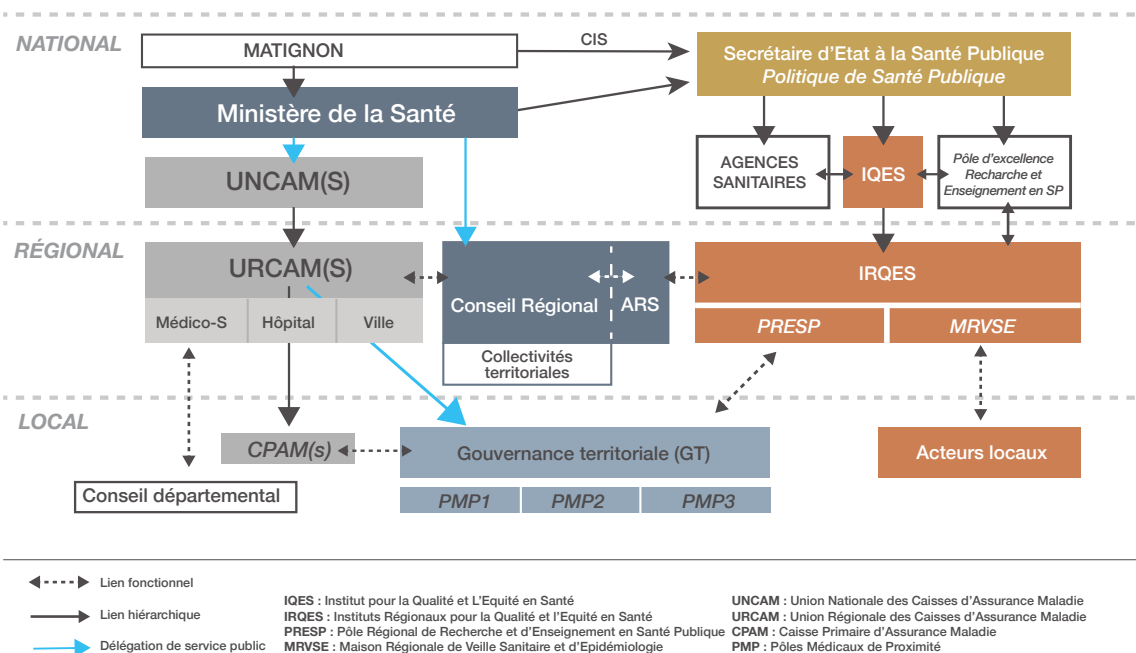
NATIONAL

MATIGNON

CIS

Secrétaire d'Etat à la Santé Publique
Politique de Santé Publique

Ministère de la Santé

UNCAM(S)

AGENCES SANITAIRES

IQES

Pôle d'excellence Recharche et Enseignement en SP

RÉGIONAL

URCAM(S)

Médico-S | Hôpital | Ville

Conseil Régional

ARS

Collectivités territoriales

IRQES

PRESP

MRVSE

LOCAL

CPAM(s)

Gouvernance territoriale (GT)

PMP1 | PMP2 | PMP3

Acteurs locaux

Conseil départemental

Lien fonctionnel

Lien hiérarchique

Délégation de service public

IQES : Institut pour la Qualité et L'Equité en Santé
IRQES : Instituts Régionaux pour la Qualité et l'Equité en Santé
PRESP : Pôle Régional de Recherche et d'Enseignement en Santé Publique
MRVSE : Maison Régionale de Veille Sanitaire et d'Epidémiologie

UNCAM : Union Nationale des Caisses d'Assurance Maladie
URCAM : Union Régionale des Caisses d'Assurance Maladie
CPAM : Caisse Primaire d'Assurance Maladie
PMP : Pôles Médicaux de Proximité